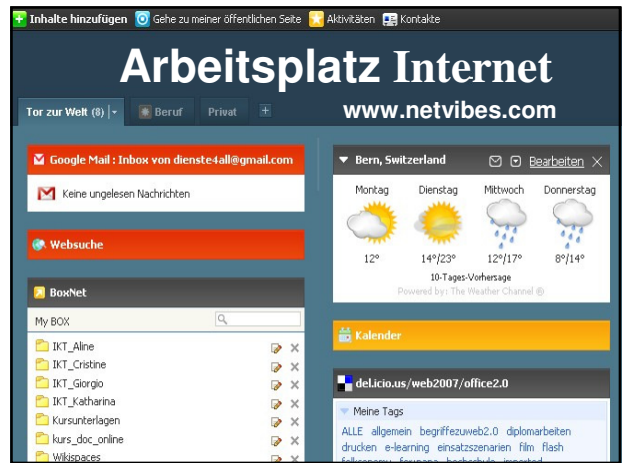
Inhalte hinzufügen | Gehe zu meiner öffentlichen Seite | Aktivitäten | Kontakte

Arbeitsplatz Internet

Tor zur Welt (8) | Beruf | Privat | +

www.netvibes.com

Google Mail : Inbox von dienste4all@gmail.com

Keine ungelesen Nachrichten

Websuche

BoxNet

My BOX

IKT_Aline
IKT_Cristine
IKT_Giorgio
IKT_Katharina
Kursunterlagen
kurs_doc_online
Wikispaces

Bern, Switzerland

Bearbeiten

| Montag | Dienstag | Mittwoch | Donnerstag |
|---|---|---|---|
| 12° | 14°/23° | 12°/17° | 8°/14° |

10-Tages-Vorhersage

Powered by: The Weather Channel ®

Kalender

del.icio.us/web2007/office2.0

Meine Tags

ALLE allgemein begriffezuweb2.0 diplomarbeiten drucken e-learning einsatzszenarien film flash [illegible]